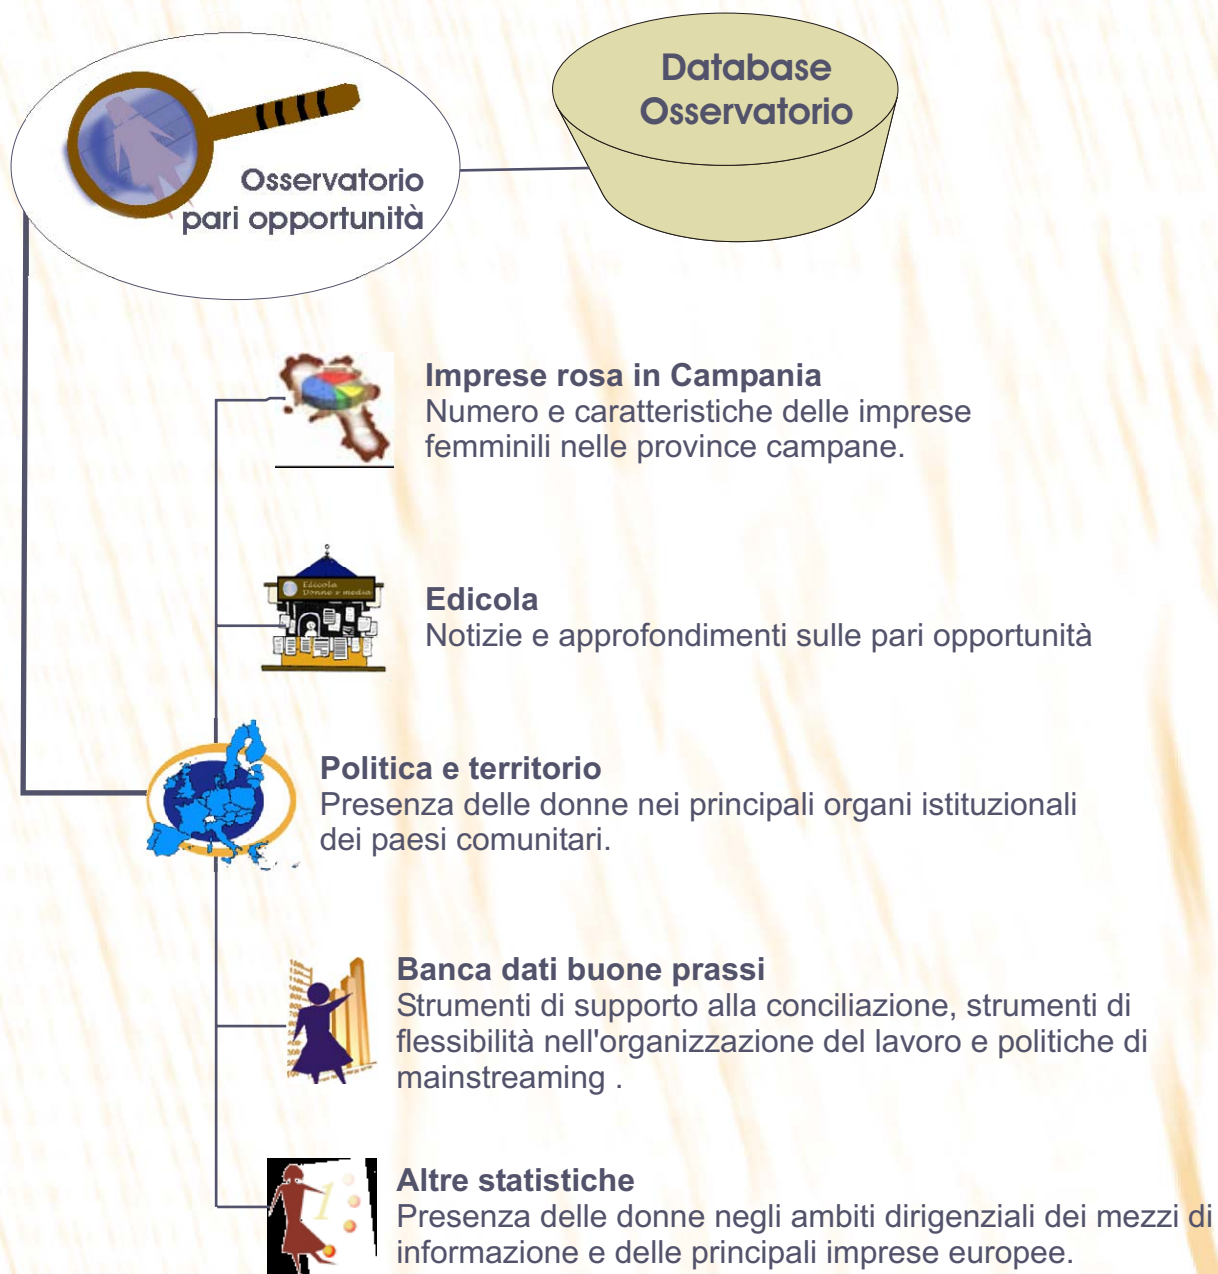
Database Osservatorio

Osservatorio pari opportunità

Edicola Donne e media

Imprese rosa in Campania
Numero e caratteristiche delle imprese femminili nelle province campane.

Edicola
Notizie e approfondimenti sulle pari opportunità

Politica e territorio
Presenza delle donne nei principali organi istituzionali dei paesi comunitari.

Banca dati buone prassi
Strumenti di supporto alla conciliazione, strumenti di flessibilità nell'organizzazione del lavoro e politiche di mainstreaming .

Altre statistiche
Presenza delle donne negli ambiti dirigenziali dei mezzi di informazione e delle principali imprese europee.